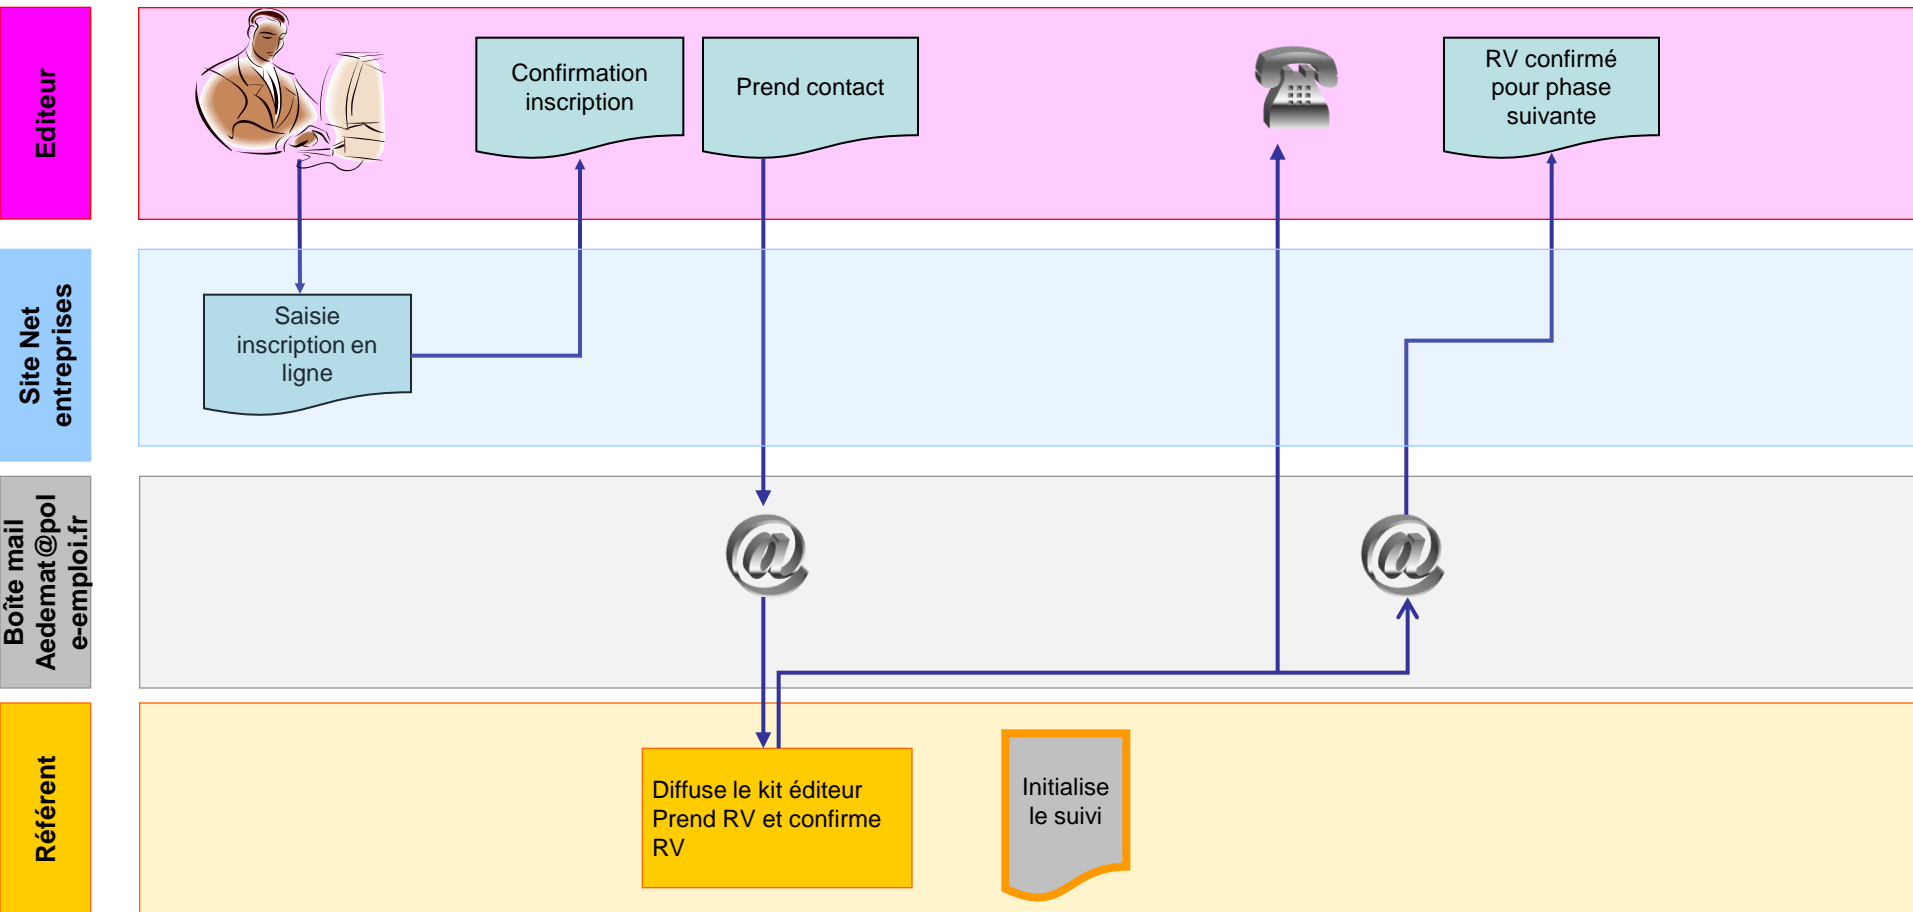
Editeur

Confirmation inscription

Prend contact

RV confirmé pour phase suivante

Site Net entreprises

Saisie inscription en ligne

Boîte mail Aedemat@pol e-emploi.fr

Référent

Diffuse le kit éditeur
Prend RV et confirme RV

Initialise le suivi